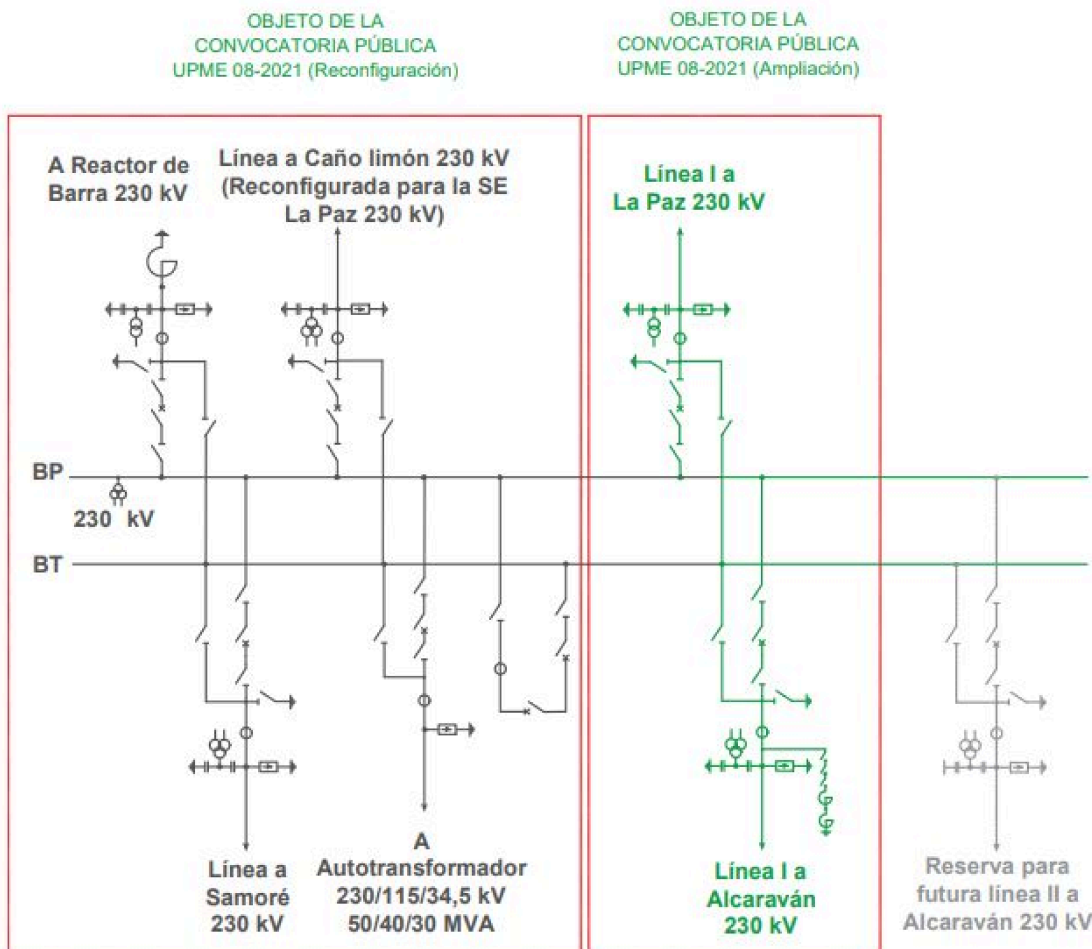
OBJETO DE LA CONVOCATORIA PÚBLICA UPME 08-2021 (Reconfiguración)

OBJETO DE LA CONVOCATORIA PÚBLICA UPME 08-2021 (Ampliación)

A Reactor de Barra 230 kV

Línea a Caño limón 230 kV (Reconfigurada para la SE La Paz 230 kV)

Línea I a La Paz 230 kV

BP

230 kV

BT

Línea a Samoré 230 kV

A Autotransformador 230/115/34,5 kV 50/40/30 MVA

Línea I a Alcaraván 230 kV

Reserva para futura línea II a Alcaraván 230 kV